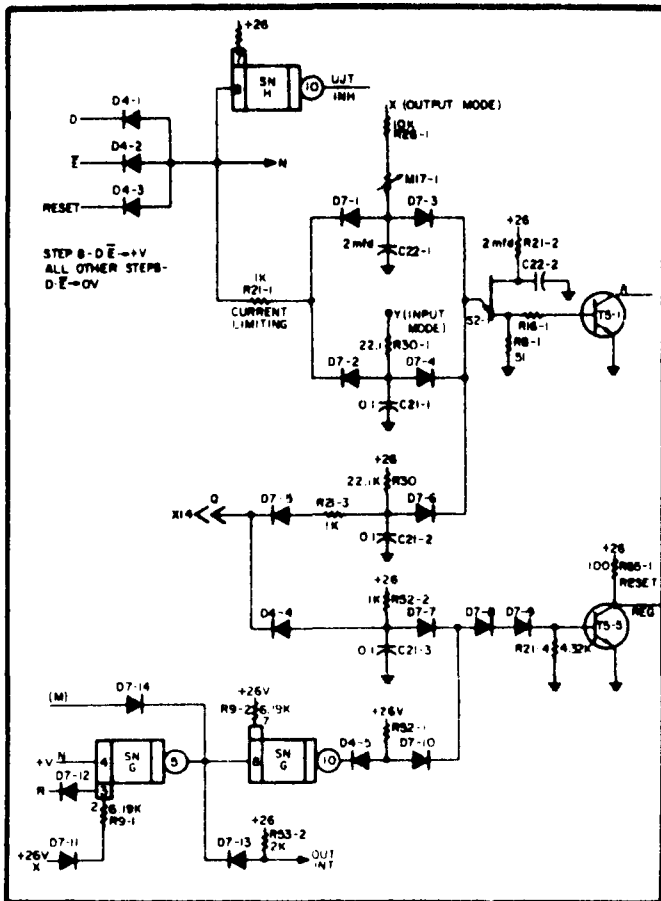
+26
SN H
10
UJT INH
D4-1
D
D4-2
$\overline{E}$
D4-3
RESET
N
X (OUTPUT MODE)
10K
R26-1
M17-1
D7-1
D7-3
2 mfd
C22-1
+26
2 mfd
R21-2
C22-2
STEP 8-D·$\overline{E}$→+V
ALL OTHER STEPS-
D·$\overline{E}$→0V
1K
R21-1
CURRENT LIMITING
Y (INPUT MODE)
S2-1
R16-1
R8-1
51
TS-1
A
22.1
R30-1
D7-2
D7-4
0.1
C21-1
+26
22.1K
R30
X14
Q
D7-5
R21-3
1K
D7-6
0.1
C21-2
+26
100
R85-1
RESET
+26
1K
R52-2
D4-4
D7-7
D7-8
D7-9
REG
0.1
C21-3
R21-4
4.32K
TS-5
(M)
D7-14
+26V
R9-2
6.19K
7
+26V
R52-1
N
+V
4
SN G
5
8
SN G
10
D4-5
D7-10
D7-12
R
3
2
6.19K
R9-1
+26
R53-2
2K
D7-11
+26V
X
D7-13
OUT INT